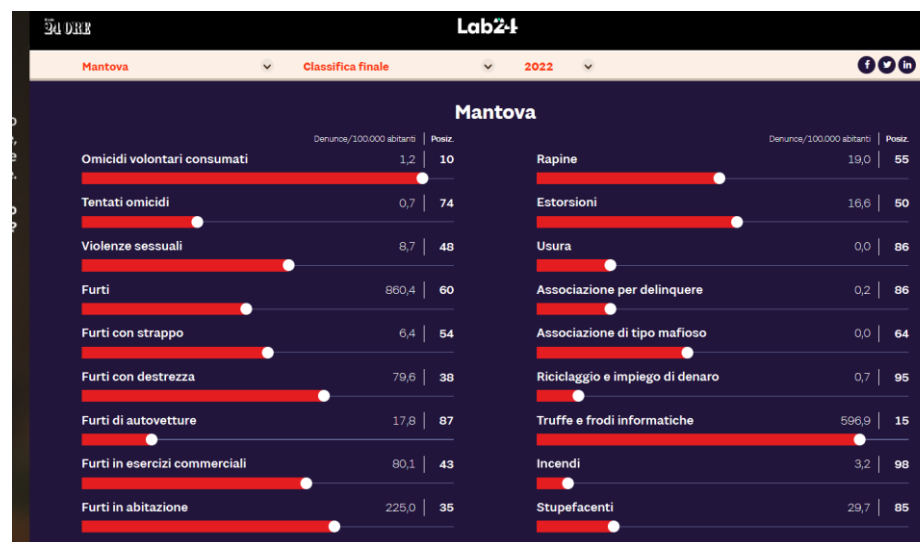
24 ORE

Lab24

Mantova
Classifica finale
2022

Mantova

Denunce/100.000 abitanti | Posiz.

| | Denunce/100.000 abitanti | Posiz. |
|---|---|---|
| Omicidi volontari consumati | 1,2 | 10 |
| Tentati omicidi | 0,7 | 74 |
| Violenze sessuali | 8,7 | 48 |
| Furti | 860,4 | 60 |
| Furti con strappo | 6,4 | 54 |
| Furti con destrezza | 79,6 | 38 |
| Furti di autovetture | 17,8 | 87 |
| Furti in esercizi commerciali | 80,1 | 43 |
| Furti in abitazione | 225,0 | 35 |

| | Denunce/100.000 abitanti | Posiz. |
|---|---|---|
| Rapine | 19,0 | 55 |
| Estorsioni | 16,6 | 50 |
| Usura | 0,0 | 86 |
| Associazione per delinquere | 0,2 | 86 |
| Associazione di tipo mafioso | 0,0 | 64 |
| Riciclaggio e impiego di denaro | 0,7 | 95 |
| Truffe e frodi informatiche | 596,9 | 15 |
| Incendi | 3,2 | 98 |
| Stupefacenti | 29,7 | 85 |